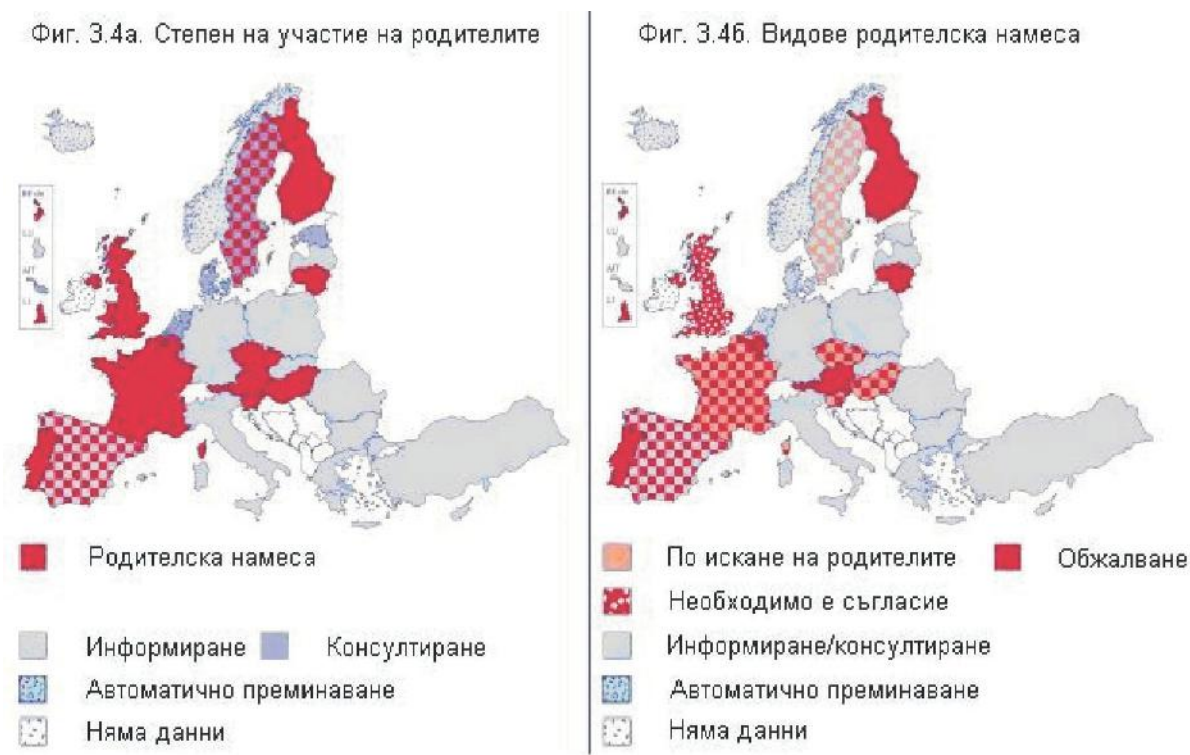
Фиг. 3.4а. Степен на участие на родителите

Родителска намеса

Информиране

Консултиране

Автоматично преминаване

Няма данни

Фиг. 3.4б. Видове родителска намеса

По искане на родителите

Обжалване

Необходимо е съгласие

Информиране/консултиране

Автоматично преминаване

Няма данни